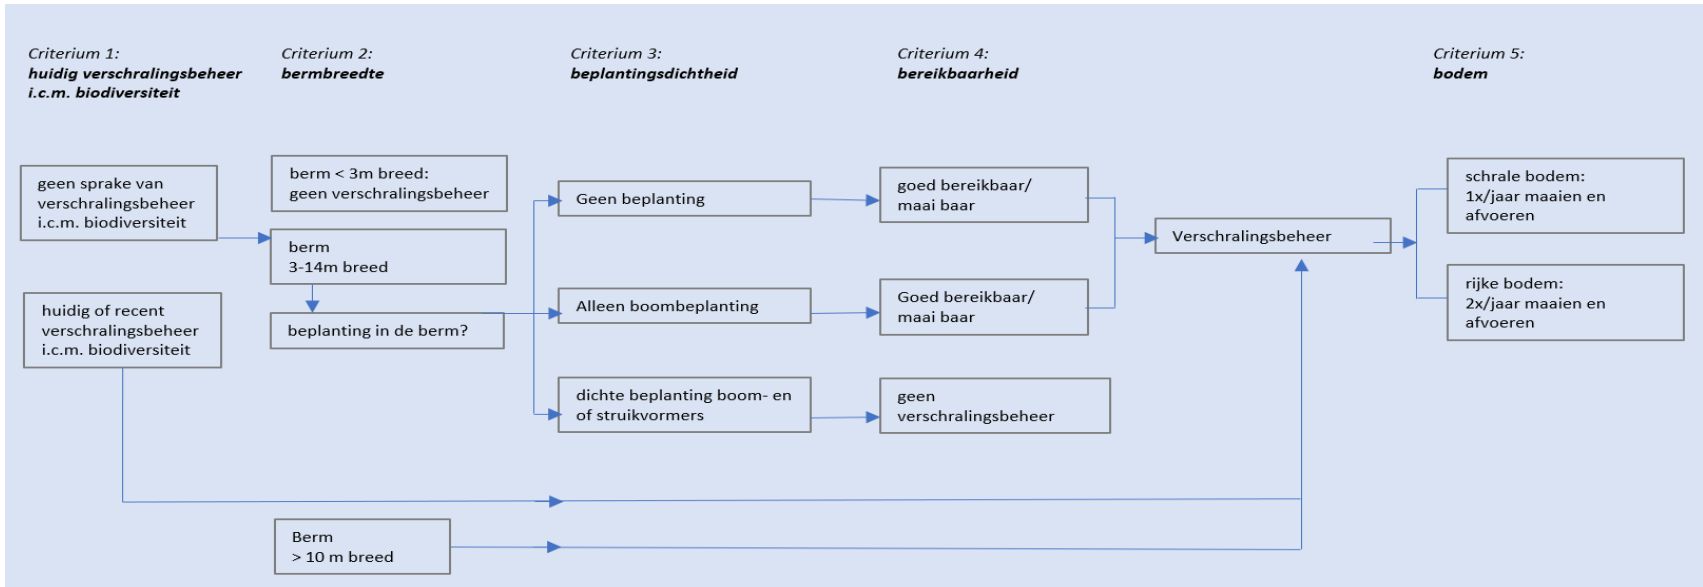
*Criterium 1:*
***huidig verschralingsbeheer i.c.m. biodiversiteit***

*Criterium 2:*
***bermbreedte***

*Criterium 3:*
***beplantingsdichtheid***

*Criterium 4:*
***bereikbaarheid***

*Criterium 5:*
***bodem***

geen sprake van verschralingsbeheer i.c.m. biodiversiteit

huidig of recent verschralingsbeheer i.c.m. biodiversiteit

berm < 3m breed: geen verschralingsbeheer

berm 3-14m breed

beplanting in de berm?

Berm > 10 m breed

Geen beplanting

Alleen boombeplanting

dichte beplanting boom- en of struikvormers

goed bereikbaar/ maai baar

Goed bereikbaar/ maai baar

geen verschralingsbeheer

Verschralingsbeheer

schrale bodem: 1x/jaar maaien en afvoeren

rijke bodem: 2x/jaar maaien en afvoeren